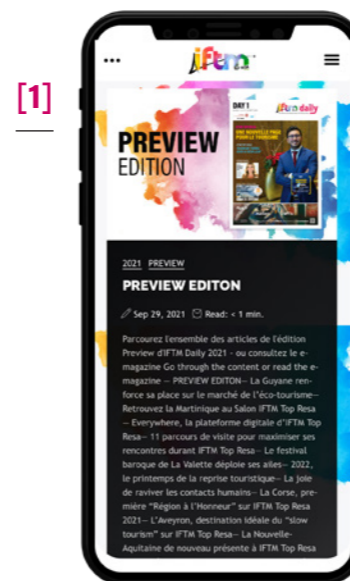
[1]

...

iftm

PREVIEW EDITION

DAY 1

iftm daily

2021 PREVIEW

PREVIEW EDITON

Sep 29, 2021 Read: < 1 min.

Parcourez l'ensemble des articles de l'édition Preview d'IFTM Daily 2021 - ou consultez le e-magazine Go through the content or read the e-magazine -- PREVIEW EDITON-- La Guyane renforce sa place sur le marché de l'éco-tourisme-- Retrouvez la Martinique au Salon IFTM Top Resa -- Everywhere, la plateforme digitale d'IFTM Top Resa-- 11 parcours de visite pour maximiser ses rencontres durant IFTM Top Resa-- Le festival baroque de La Valette déploie ses ailes-- 2022, le printemps de la reprise touristique-- La joie de raviver les contacts humains-- La Corse, première "Région à l'Honneur" sur IFTM Top Resa 2021-- L'Aveyron, destination idéale du "slow tourism" sur IFTM Top Resa-- La Nouvelle-Aquitaine de nouveau présente à IFTM Top Resa